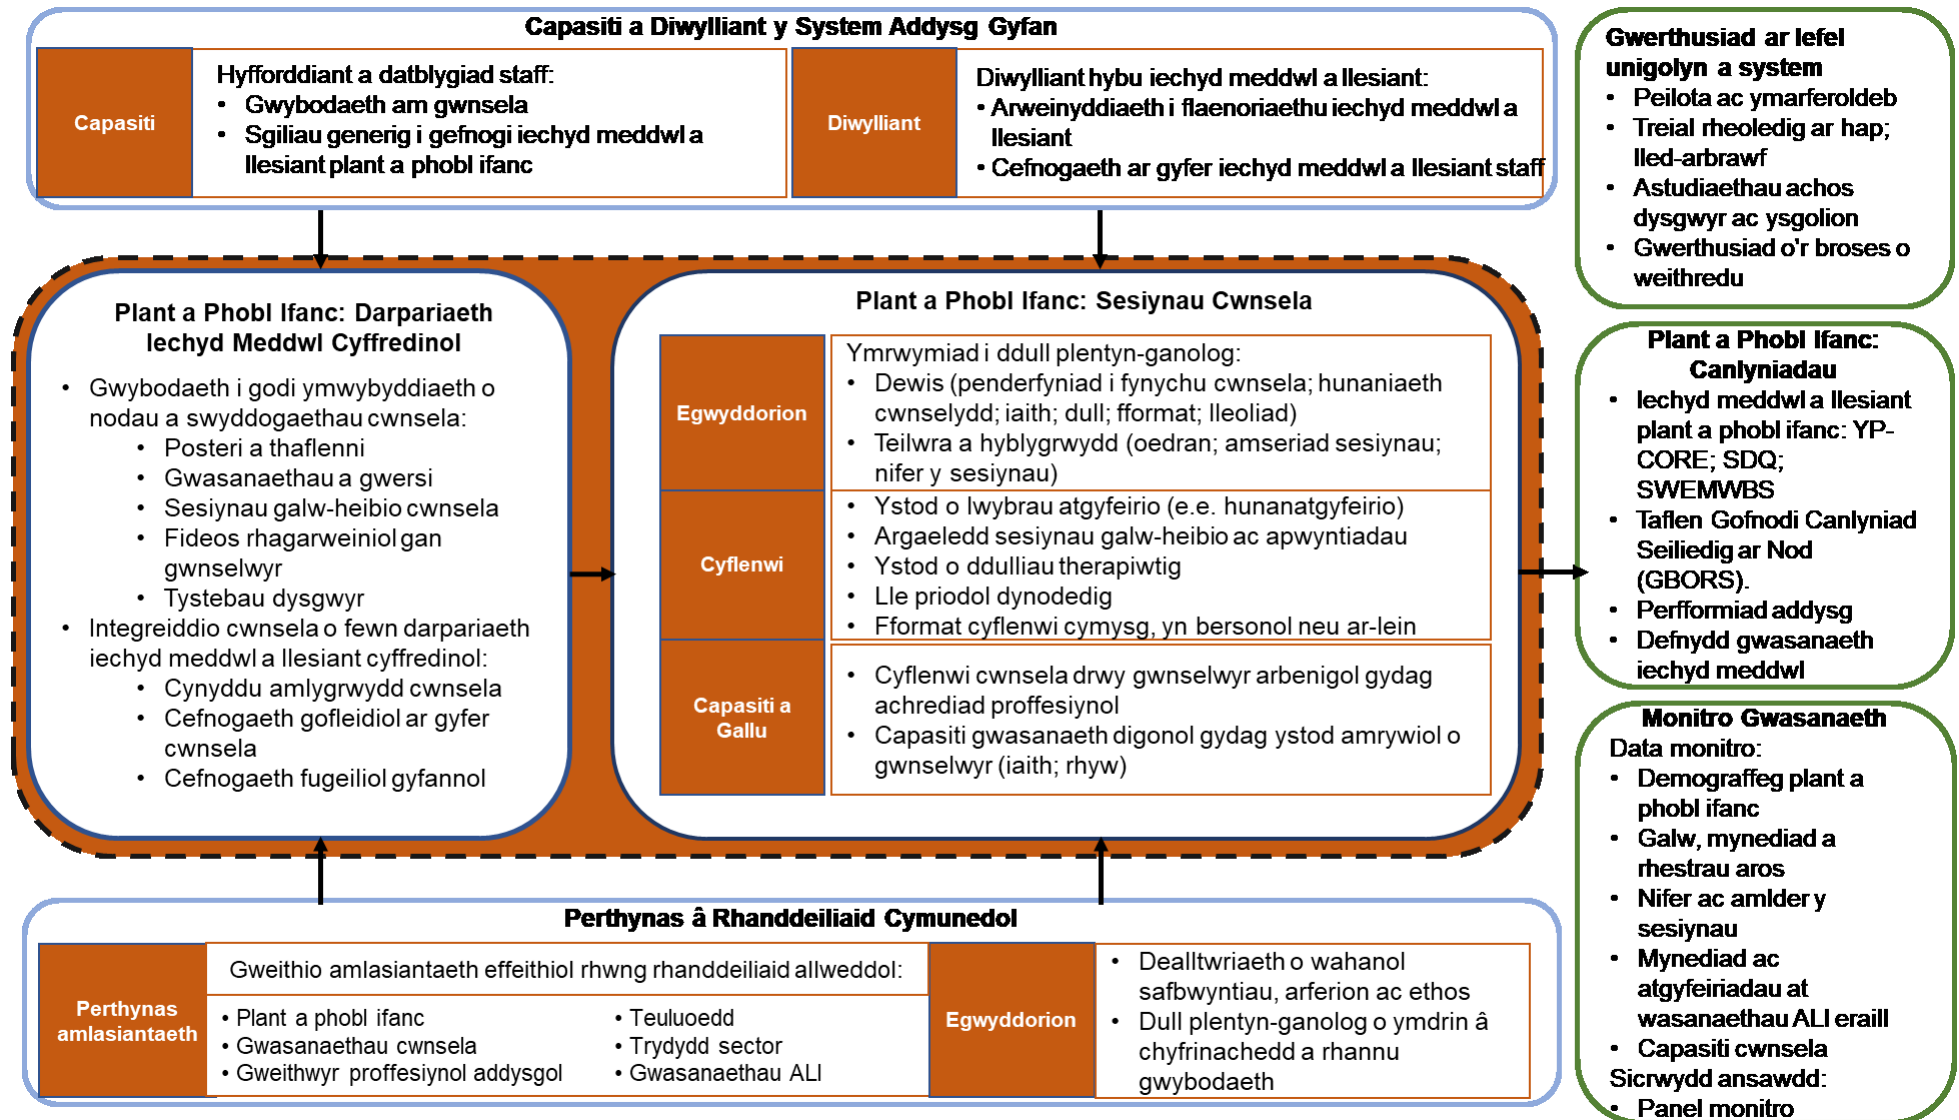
Capasiti a Diwylliant y System Addysg Gyfan

Capasiti

Hyfforddiant a datblygiad staff:
• Gwybodaeth am gwnsela
• Sgiliau generig i gefnogi iechyd meddwl a llesiant plant a phobl ifanc

Diwylliant

Diwylliant hybu iechyd meddwl a llesiant:
• Arweinyddiaeth i flaenoriaethu iechyd meddwl a llesiant
• Cefnogaeth ar gyfer iechyd meddwl a llesiant staff

Gwerthusiad ar lefel unigolyn a system
• Peilota ac ymarferoldeb
• Treial rheoledig ar hap; lled-arbrawf
• Astudiaethau achos dysgwyr ac ysgolion
• Gwerthusiad o'r broses o weithredu

Plant a Phobl Ifanc: Darpariaeth Iechyd Meddwl Cyffredinol

• Gwybodaeth i godi ymwybyddiaeth o nodau a swyddogaethau cwnsela:
• Posteri a thaflenni
• Gwasanaethau a gwersi
• Sesiynau galw-heibio cwnsela
• Fideos rhagarweiniol gan gwnselwyr
• Tystebau dysgwyr
• Integreiddio cwnsela o fewn darpariaeth iechyd meddwl a llesiant cyffredinol:
• Cynyddu amlygrwydd cwnsela
• Cefnogaeth gofleidiol ar gyfer cwnsela
• Cefnogaeth fugeiliol gyfannol

Plant a Phobl Ifanc: Sesiynau Cwnsela

Egwyddorion

Ymrwymiad i ddull plentyn-ganolog:
• Dewis (penderfyniad i fynychu cwnsela; hunaniaeth cwnselydd; iaith; dull; fformat; lleoliad)
• Teilwra a hyblygrwydd (oedran; amseriad sesiynau; nifer y sesiynau)

Cyflenwi

• Ystod o lwybrau atgyfeirio (e.e. hunanatgyfeirio)
• Argaeledd sesiynau galw-heibio ac apwyntiadau
• Ystod o ddulliau therapiwtig
• Lle priodol dynodedig
• Fformat cyflenwi cymysg, yn bersonol neu ar-lein

Capasiti a Gallu

• Cyflenwi cwnsela drwy gwnselwyr arbenigol gydag achrediad proffesiynol
• Capasiti gwasanaeth digonol gydag ystod amrywiol o gwnselwyr (iaith; rhyw)

Plant a Phobl Ifanc: Canlyniadau
• Iechyd meddwl a llesiant plant a phobl ifanc: YP-CORE; SDQ; SWEMWBS
• Taflen Gofnodi Canlyniad Seiliedig ar Nod (GBORS).
• Perfformiad addysg
• Defnydd gwasanaeth iechyd meddwl

Monitro Gwasanaeth
Data monitro:
• Demograffeg plant a phobl ifanc
• Galw, mynediad a rhestrau aros
• Nifer ac amlder y sesiynau
• Mynediad ac atgyfeiriadau at wasanaethau ALI eraill
• Capasiti cwnsela
Sicrwydd ansawdd:
• Panel monitro

Perthynas â Rhanddeiliaid Cymunedol

Perthynas amlasiantaeth

Gweithio amlasiantaeth effeithiol rhwng rhanddeiliaid allweddol:
• Plant a phobl ifanc
• Gwasanaethau cwnsela
• Gweithwyr proffesiynol addysgol
• Teuluoedd
• Trydydd sector
• Gwasanaethau ALI

Egwyddorion

• Dealltwriaeth o wahanol safbwyntiau, arferion ac ethos
• Dull plentyn-ganolog o ymdrin â chyfrinachedd a rhannu gwybodaeth